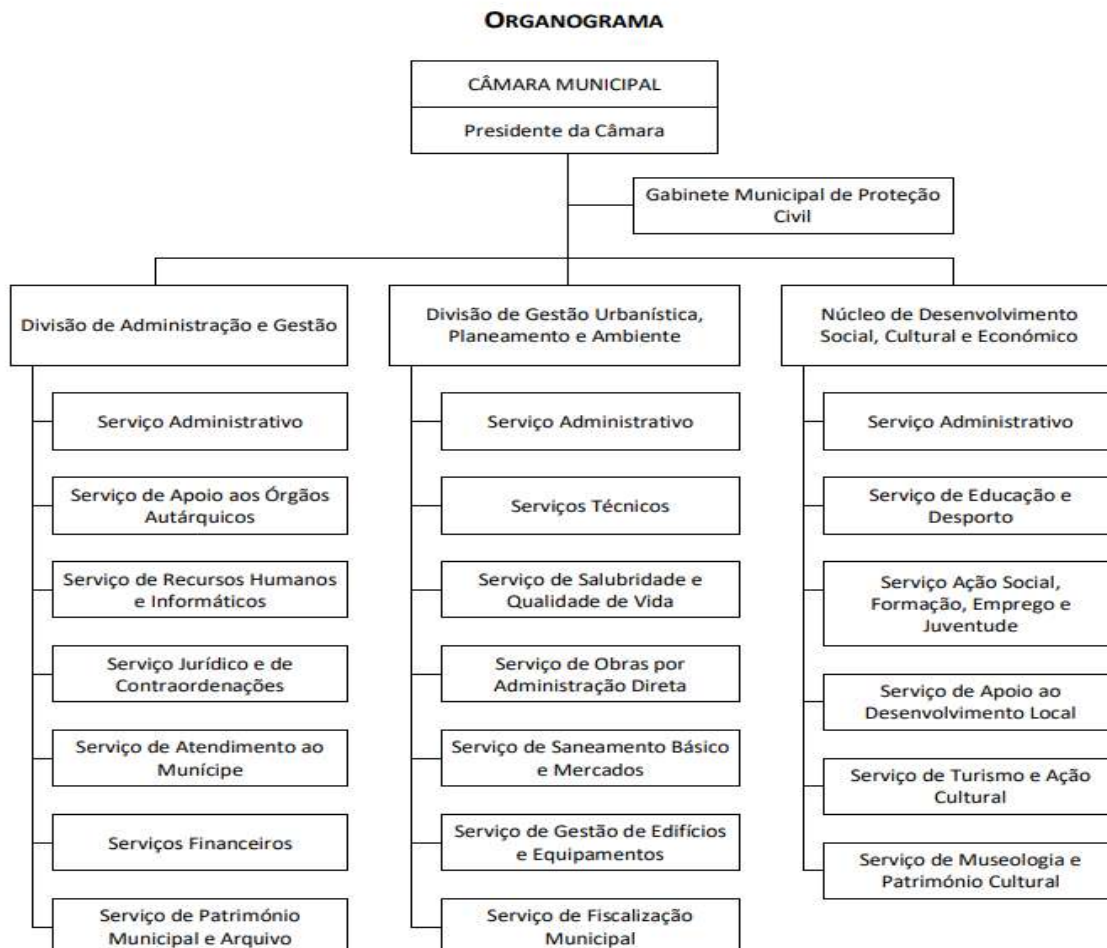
ORGANOGRAMA

CÂMARA MUNICIPAL

Presidente da Câmara

Gabinete Municipal de Proteção Civil

Divisão de Administração e Gestão

Serviço Administrativo

Serviço de Apoio aos Órgãos Autárquicos

Serviço de Recursos Humanos e Informáticos

Serviço Jurídico e de Contraordenações

Serviço de Atendimento ao Munícipe

Serviços Financeiros

Serviço de Património Municipal e Arquivo

Divisão de Gestão Urbanística, Planeamento e Ambiente

Serviço Administrativo

Serviços Técnicos

Serviço de Salubridade e Qualidade de Vida

Serviço de Obras por Administração Direta

Serviço de Saneamento Básico e Mercados

Serviço de Gestão de Edifícios e Equipamentos

Serviço de Fiscalização Municipal

Núcleo de Desenvolvimento Social, Cultural e Económico

Serviço Administrativo

Serviço de Educação e Desporto

Serviço Ação Social, Formação, Emprego e Juventude

Serviço de Apoio ao Desenvolvimento Local

Serviço de Turismo e Ação Cultural

Serviço de Museologia e Património Cultural